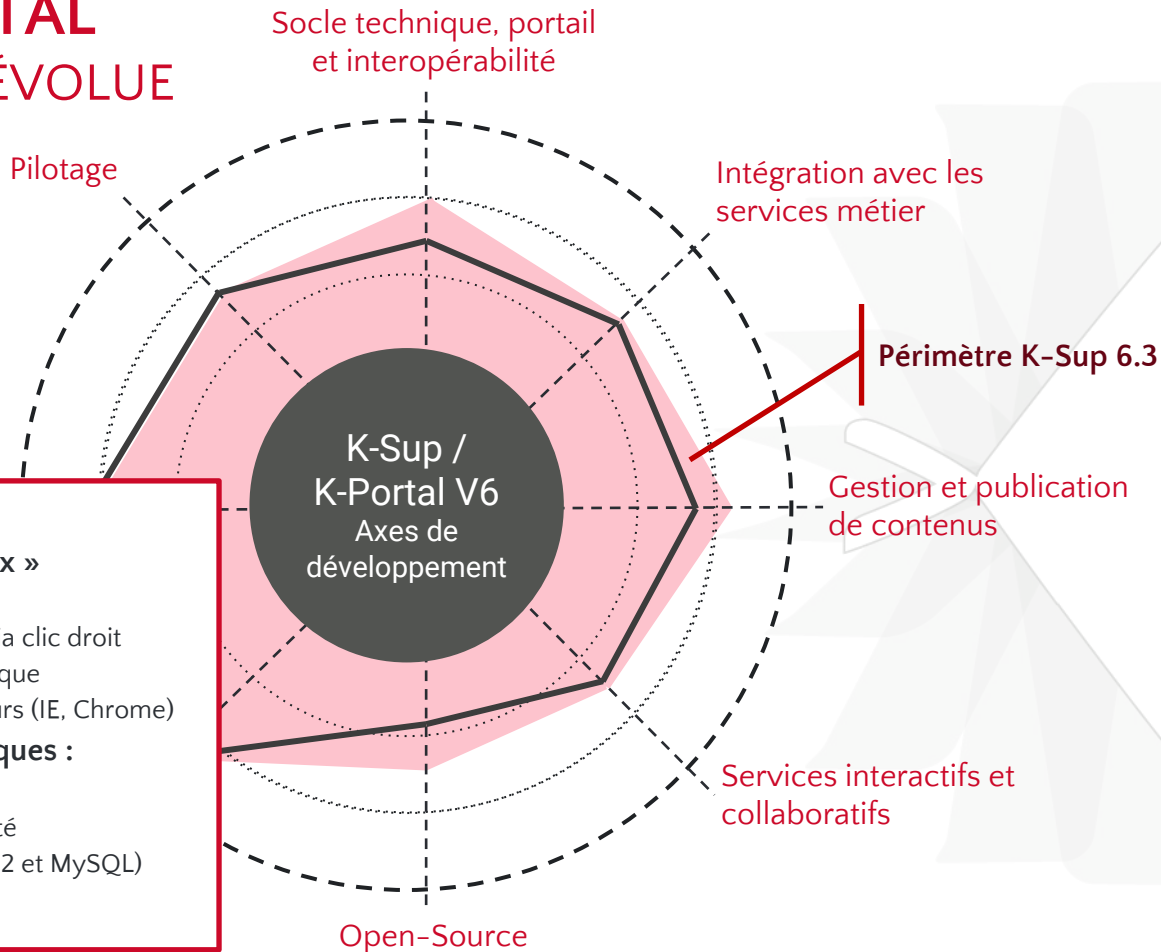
TAL
ÉVOLUE

Socle technique, portail et interopérabilité

Pilotage

Intégration avec les services métier

Périmètre K-Sup 6.3

K-Sup / K-Portal V6
Axes de développement

Gestion et publication de contenus

x »

ia clic droit
que
rs (IE, Chrome)
ques :

té
2 et MySQL)

Services interactifs et collaboratifs

Open-Source